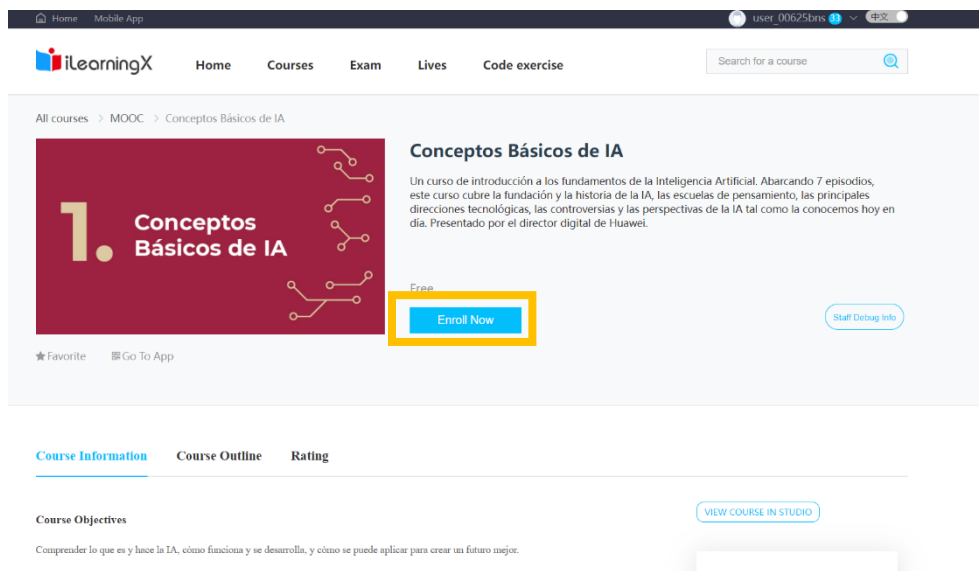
Home Mobile App

user_00625bns 33 中文

iLearningX Home Courses Exam Lives Code exercise

Search for a course

All courses > MOOC > Conceptos Básicos de IA

1. Conceptos Básicos de IA

Conceptos Básicos de IA

Un curso de introducción a los fundamentos de la Inteligencia Artificial. Abarcando 7 episodios, este curso cubre la fundación y la historia de la IA, las escuelas de pensamiento, las principales direcciones tecnológicas, las controversias y las perspectivas de la IA tal como la conocemos hoy en día. Presentado por el director digital de Huawei.

Free

Enroll Now

Staff Debug Info

Favorite Go To App

Course Information Course Outline Rating

Course Objectives

VIEW COURSE IN STUDIO

Comprender lo que es y hace la IA, cómo funciona y se desarrolla, y cómo se puede aplicar para crear un futuro mejor.